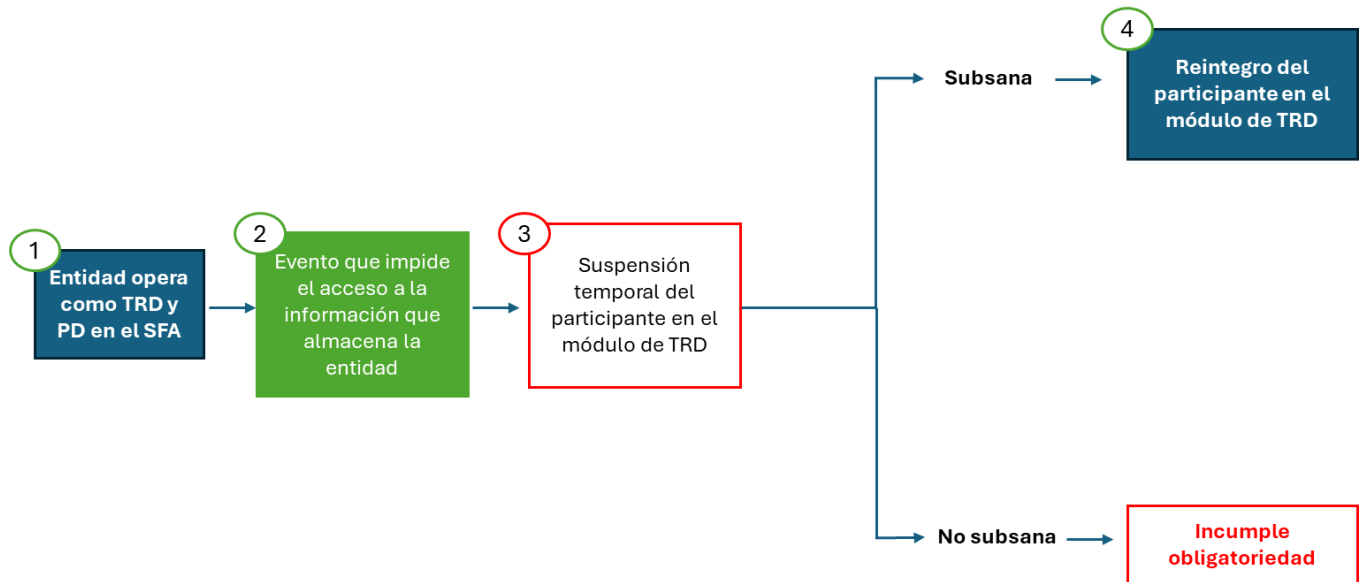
1
Entidad opera como TRD y PD en el SFA

2
Evento que impide el acceso a la información que almacena la entidad

3
Suspensión temporal del participante en el módulo de TRD

Subsana

4
Reintegro del participante en el módulo de TRD

No subsana

Incumple obligatoriedad